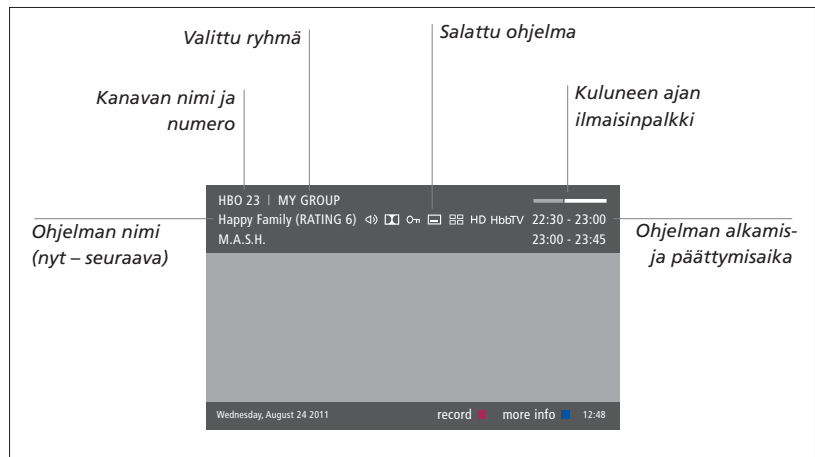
Valittu ryhmä

Salattu ohjelma

Kanavan nimi ja numero

Kuluneen ajan ilmaisinpalkki

HBO 23 | MY GROUP

Happy Family (RATING 6) HD HbbTV 22:30 - 23:00

M.A.S.H. 23:00 - 23:45

Ohjelman nimi (nyt – seuraava)

Ohjelman alkamis- ja päättymisaika

Wednesday, August 24 2011

record

more info

12:48